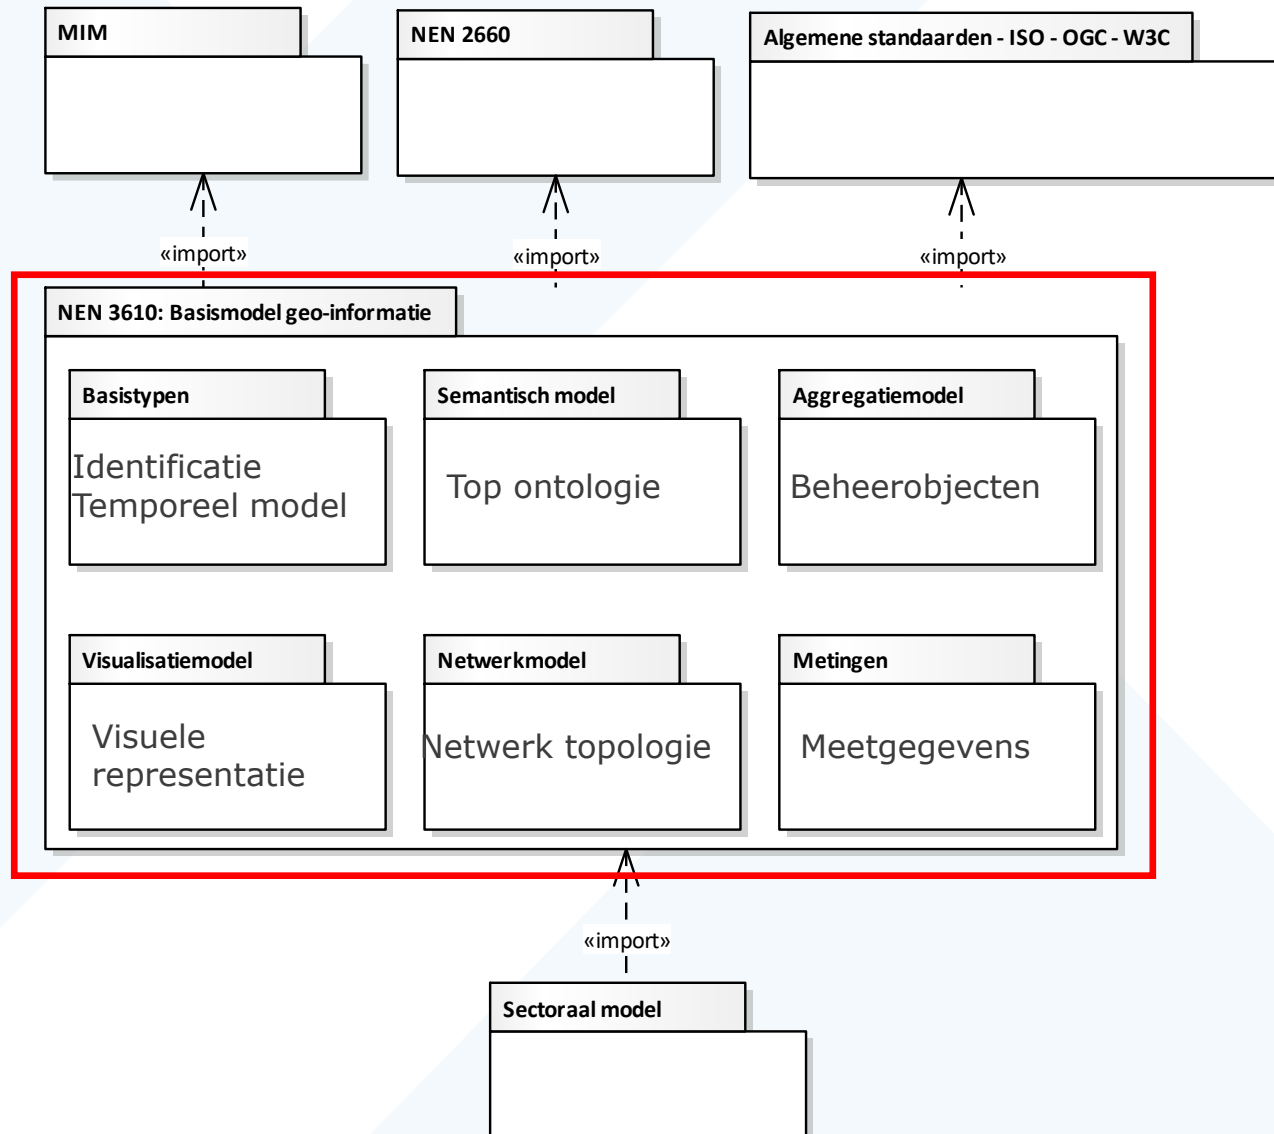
MIM

NEN 2660

Algemene standaarden - ISO - OGC - W3C

«import»

«import»

«import»

NEN 3610: Basismodel geo-informatie

Basistypen

Identificatie
Temporeel model

Semantisch model

Top ontologie

Aggregatiemodel

Beheerobjecten

Visualisatiemodel

Visuele
representatie

Netwerkmodel

Netwerk topologie

Metingen

Meetgegevens

«import»

Sectoraal model